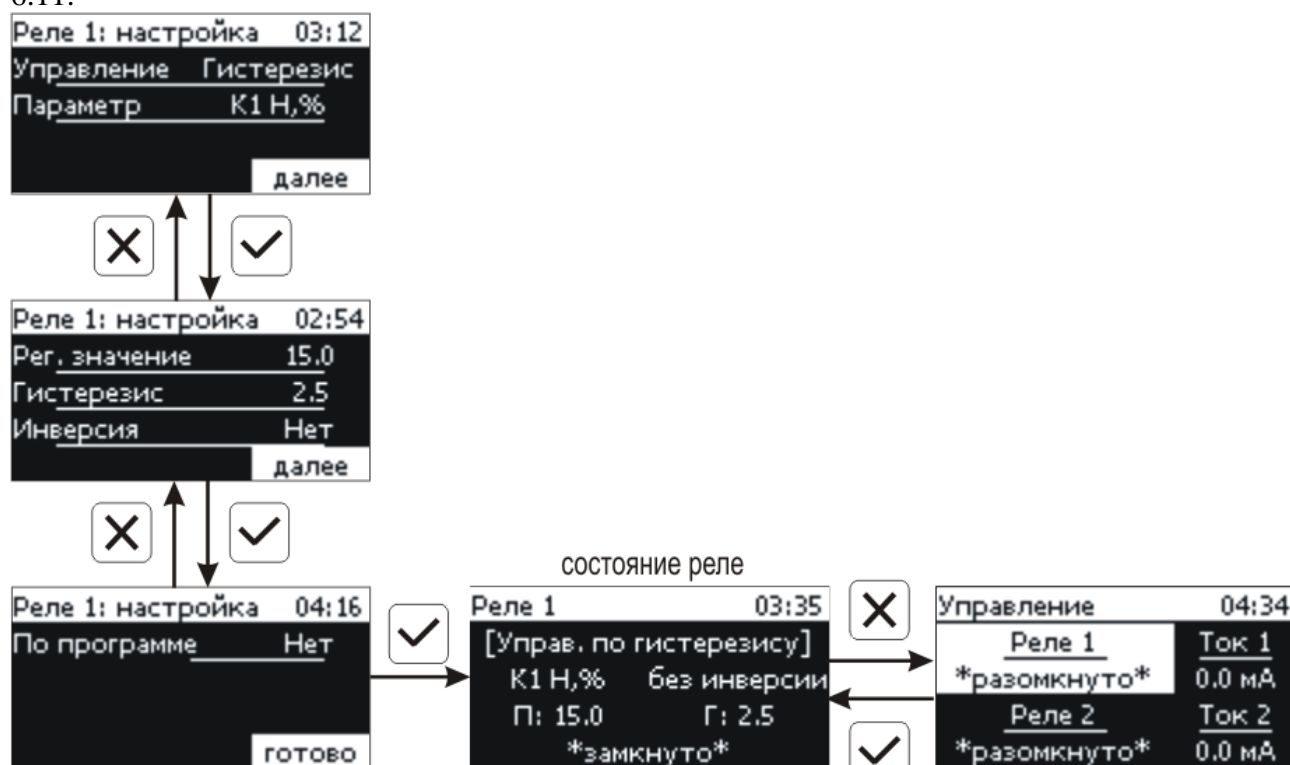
6.11.

Реле 1: настройка 03:12
Управление Гистерезис
Параметр К1 Н,%
далее

Реле 1: настройка 02:54
Рег. значение 15.0
Гистерезис 2.5
Инверсия Нет
далее

Реле 1: настройка 04:16
По программе Нет
готово

состояние реле

Реле 1 03:35
[Управ. по гистерезису]
К1 Н,% без инверсии
П: 15.0 Г: 2.5
*замкнуто*

Управление 04:34
Реле 1 Ток 1
*разомкнуто* 0.0 мА
Реле 2 Ток 2
*разомкнуто* 0.0 мА